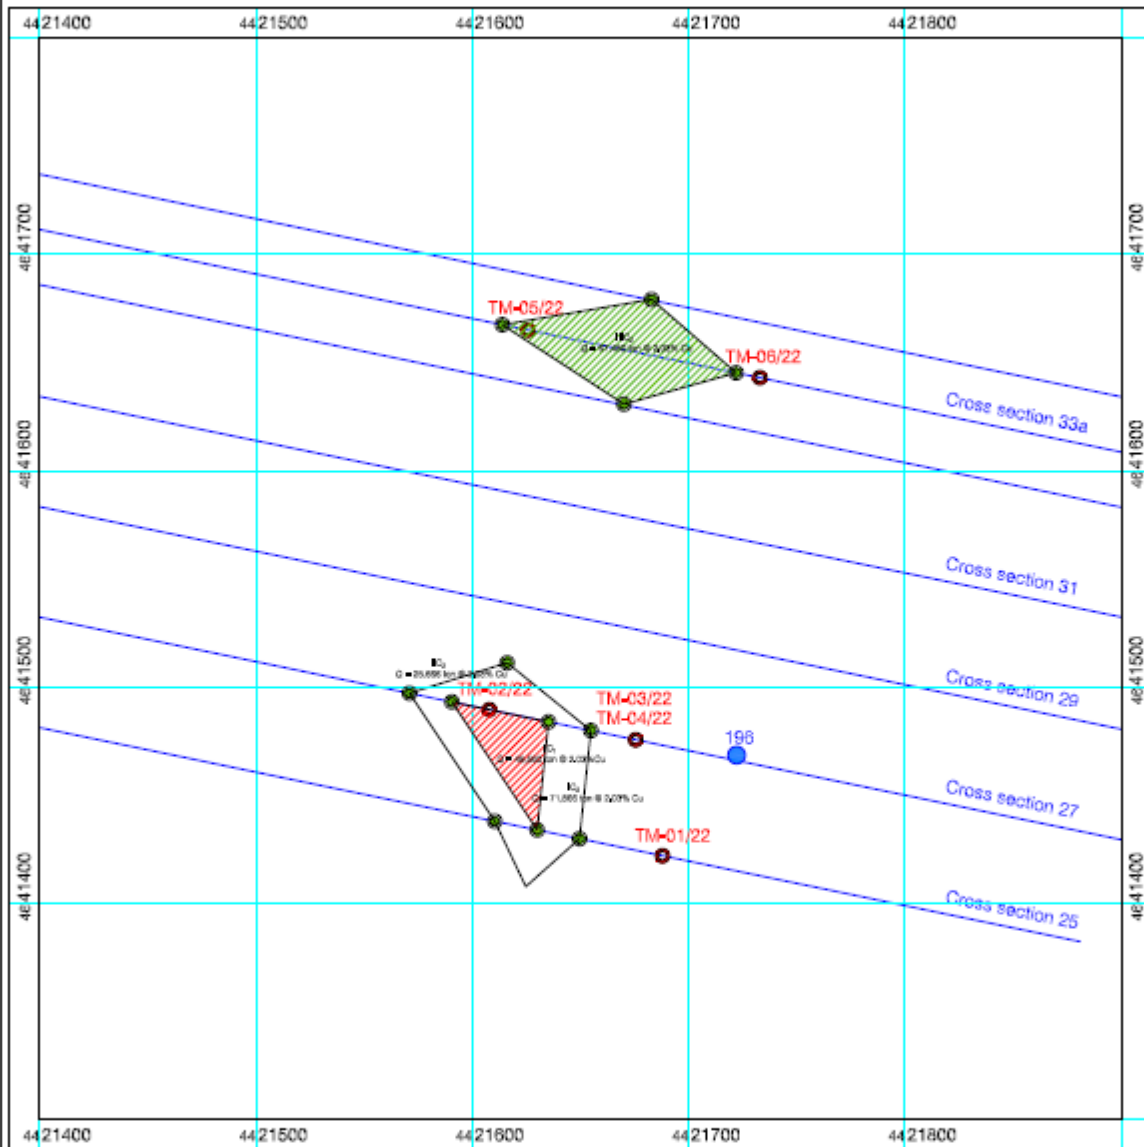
4421400 4421500 4421600 4421700 4421800

4641700 4641600 4641500 4641400

TM-05/22
TM-06/22
Cross section 33a
Cross section 31
Cross section 29
Cross section 27
Cross section 25
TM-02/22
TM-03/22
TM-04/22
196
TM-01/22
$K_2$
Q = 25,898 ton @ 0,09% Cu
$K_1$
$K_2$
Q = 71,866 ton @ 0,08% Cu
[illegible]

4421400 4421500 4421600 4421700 4421800